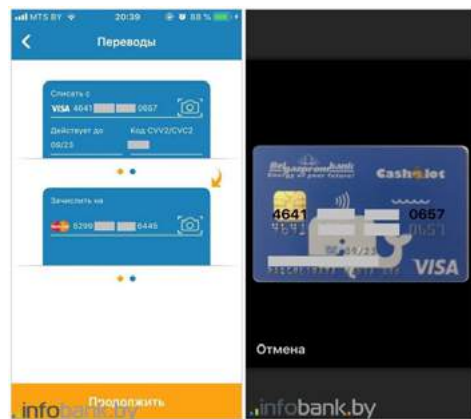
MTS BY 20:39 88 %

Переводы

Списать с

VISA 4641 0657

Действует до 09/23

Код CVV2/CVC2

Зачислить на

5299 6445

Продолжить

infobank.by

Belgazprombank

Cashalot

4641 0657

09/23

VISA

Отмена

infobank.by